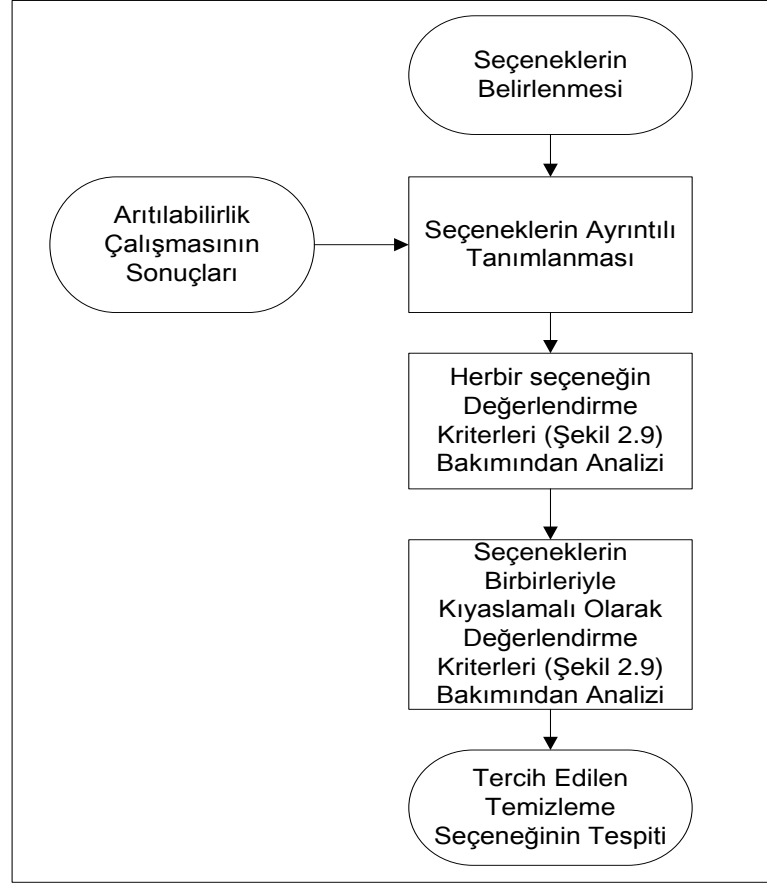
Seçeneklerin Belirlenmesi

Arıtılabilirlik Çalışmasının Sonuçları

Seçeneklerin Ayrıntılı Tanımlanması

Herbir seçeneğin Değerlendirme Kriterleri (Şekil 2.9) Bakımından Analizi

Seçeneklerin Birbirleriyle Kıyaslamalı Olarak Değerlendirme Kriterleri (Şekil 2.9) Bakımından Analizi

Tercih Edilen Temizleme Seçeneğinin Tespiti